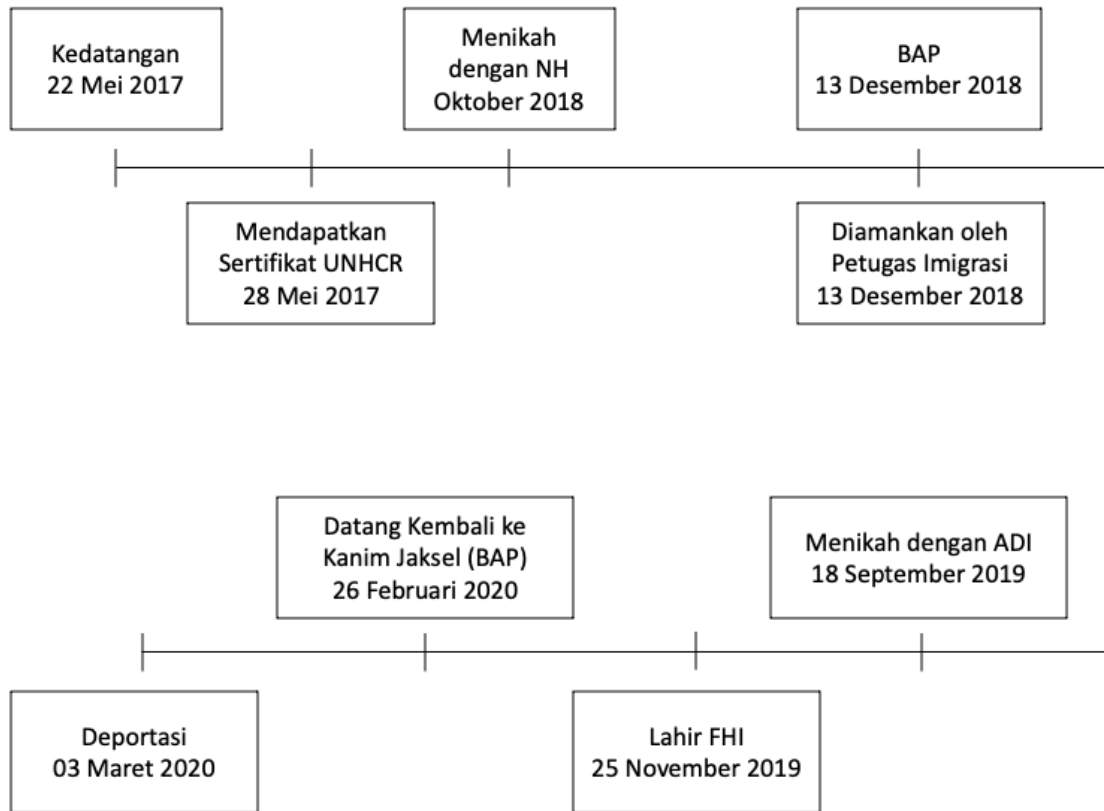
Kedatangan
22 Mei 2017

Mendapatkan
Sertifikat UNHCR
28 Mei 2017

Menikah
dengan NH
Oktober 2018

BAP
13 Desember 2018

Diamankan oleh
Petugas Imigrasi
13 Desember 2018

Deportasi
03 Maret 2020

Datang Kembali ke
Kanim Jaksel (BAP)
26 Februari 2020

Lahir FHI
25 November 2019

Menikah dengan ADI
18 September 2019